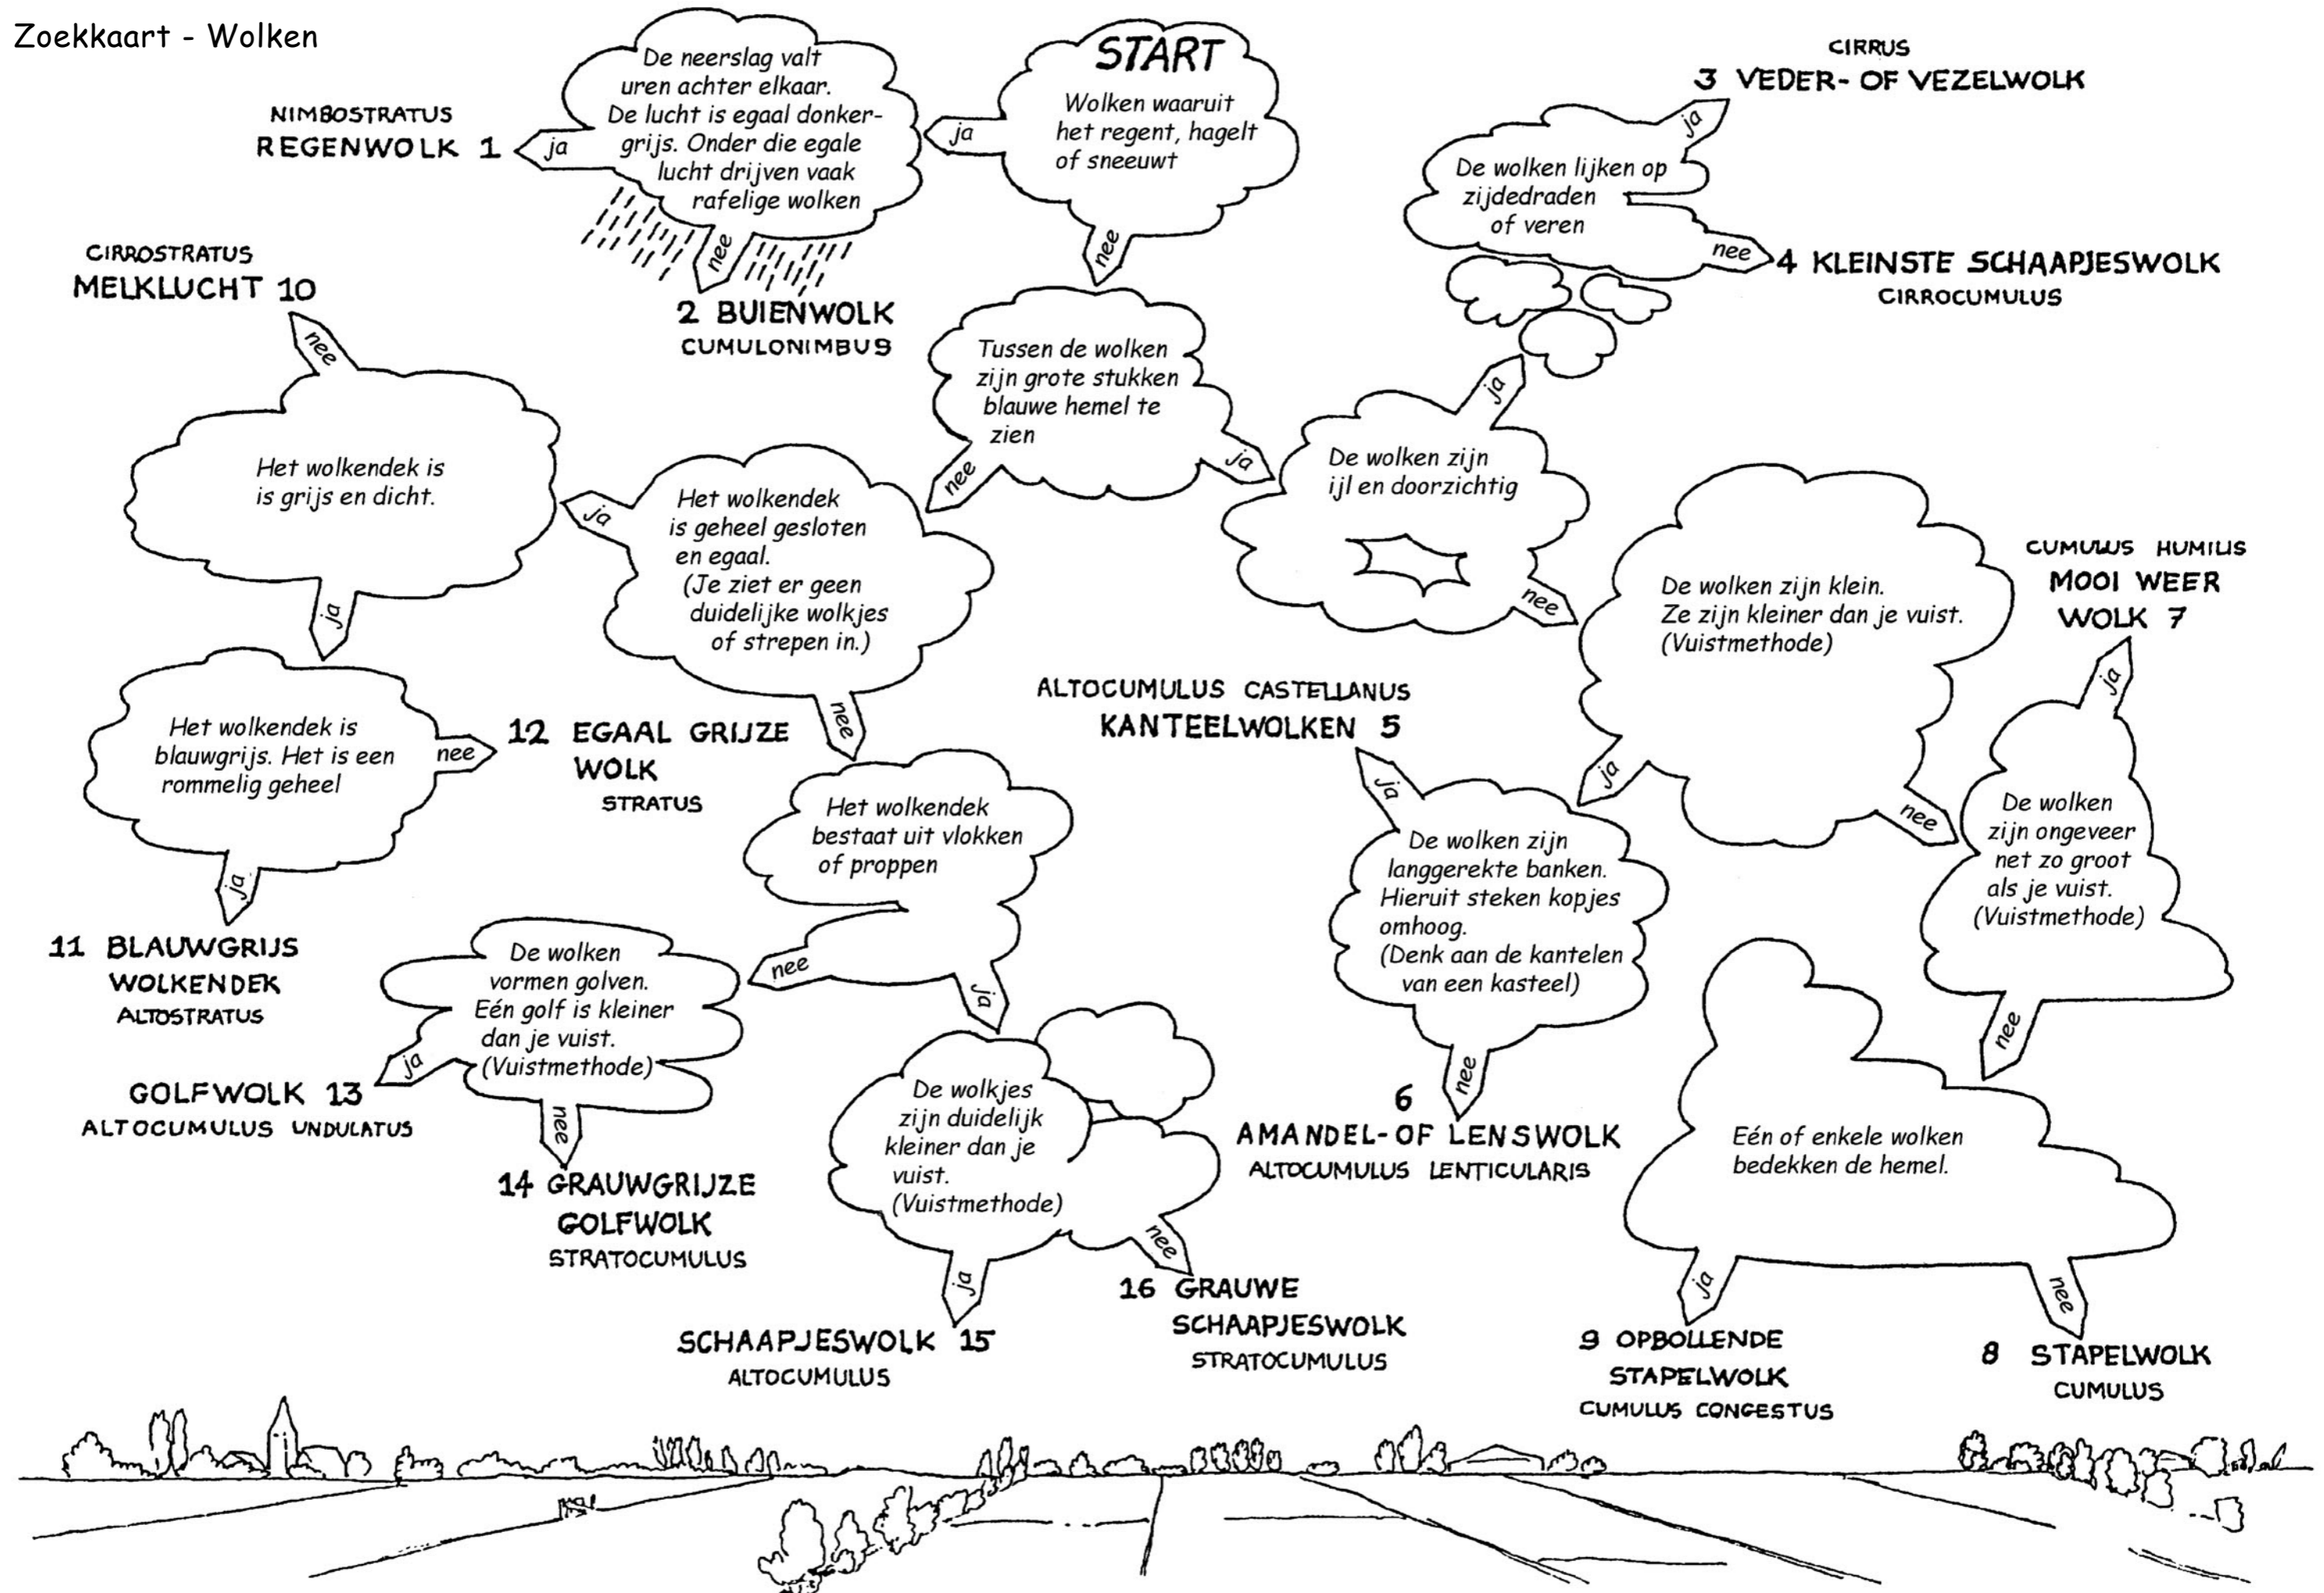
Zoekkaart - Wolken

START

Wolken waaruit het regent, hagelt of sneeuwt

ja

De neerslag valt uren achter elkaar. De lucht is egaal donkergrijs. Onder die egale lucht drijven vaak rafelige wolken

ja

NIMBOSTRATUS
REGENWOLK 1

nee

2 BUIENWOLK
CUMULONIMBUS

nee

Tussen de wolken zijn grote stukken blauwe hemel te zien

ja

De wolken zijn ijl en doorzichtig

ja

De wolken lijken op zijdedraden of veren

ja

CIRRUS
3 VEDER- OF VEZELWOLK

nee

4 KLEINSTE SCHAAPJESWOLK
CIRROCUMULUS

nee

De wolken zijn klein. Ze zijn kleiner dan je vuist. (Vuistmethode)

ja

De wolken zijn langgerekte banken. Hieruit steken kopjes omhoog. (Denk aan de kantelen van een kasteel)

ja

ALTOCUMULUS CASTELLANUS
KANTEELWOLKEN 5

nee

6
AMANDEL- OF LENSWOLK
ALTOCUMULUS LENTICULARIS

nee

De wolken zijn ongeveer net zo groot als je vuist. (Vuistmethode)

ja

CUMULUS HUMILIS
MOOI WEER WOLK 7

nee

Eén of enkele wolken bedekken de hemel.

ja

9 OPBOLLENDE STAPELWOLK
CUMULUS CONGESTUS

nee

8 STAPELWOLK
CUMULUS

nee

Het wolkendek is geheel gesloten en egaal. (Je ziet er geen duidelijke wolkjes of strepen in.)

ja

Het wolkendek is is grijs en dicht.

nee

CIRROSTRATUS
MELKLUCHT 10

ja

Het wolkendek is blauwgrijs. Het is een rommelig geheel

ja

11 BLAUWGRIJS WOLKENDEK
ALTOSTRATUS

nee

12 EGAAL GRIJZE WOLK
STRATUS

nee

Het wolkendek bestaat uit vlokken of proppen

nee

De wolken vormen golven. Eén golf is kleiner dan je vuist. (Vuistmethode)

ja

GOLFWOLK 13
ALTOCUMULUS UNDULATUS

nee

14 GRAUWGRIJZE GOLFWOLK
STRATOCUMULUS

ja

De wolkjes zijn duidelijk kleiner dan je vuist. (Vuistmethode)

ja

SCHAAPJESWOLK 15
ALTOCUMULUS

nee

16 GRAUWE SCHAAPJESWOLK
STRATOCUMULUS